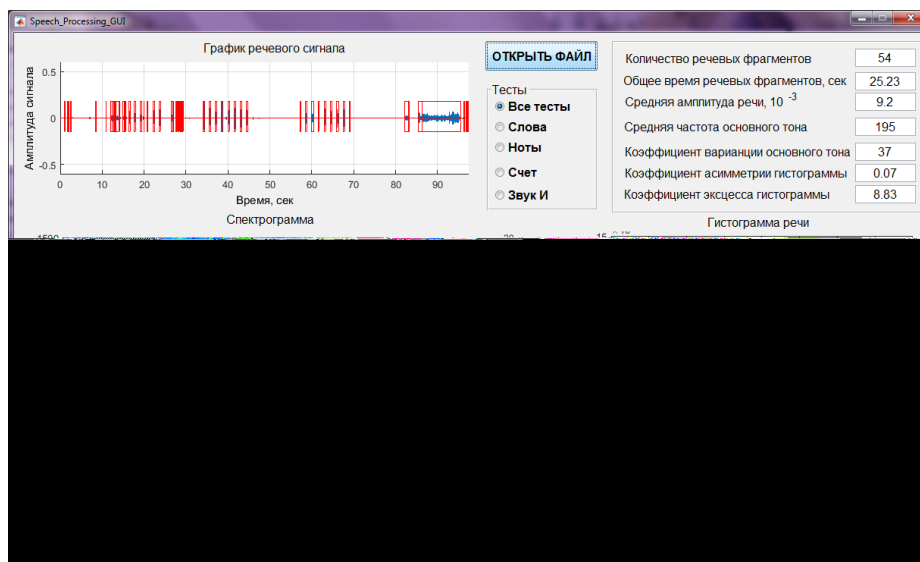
Speech_Processing_GUI

График речевого сигнала

Амплитуда сигнала

0.5

0

-0.5

0 10 20 30 40 50 60 70 80 90

Время, сек

Спектрограмма

ОТКРЫТЬ ФАЙЛ

Тесты

Все тесты

Слова

Ноты

Счет

Звук И

| | |
|---|---|
| Количество речевых фрагментов | 54 |
| Общее время речевых фрагментов, сек | 25.23 |
| Средняя амплитуда речи, $10^{-3}$ | 9.2 |
| Средняя частота основного тона | 195 |
| Коэффициент вариации основного тона | 37 |
| Коэффициент асимметрии гистограммы | 0.07 |
| Коэффициент эксцесса гистограммы | 8.83 |

Гистограмма речи

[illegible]